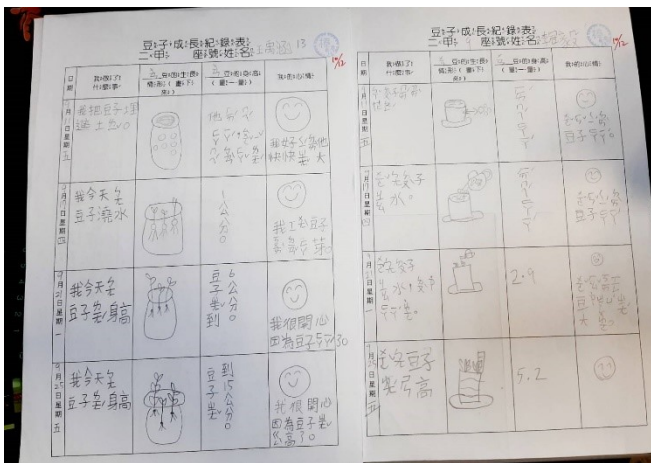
豆子成長紀錄表
二甲 座號姓名 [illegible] 13

| 日期 | 我做了什麼事 | 豆子的生長情形(畫下來) | 豆子的生長情形(量一量) | 我的心情 |
|---|---|---|---|---|
| 月 日 星期五 | 我把豆子種進土裡。 | | 他都沒長芽。 | 我好希望他快快長大 |
| 月 日 星期四 | 我今天幫豆子澆水 | | 1公分。 | 我很高興豆子長芽了。 |
| 月 日 星期一 | 我今天幫豆子量身高 | | 豆子長到6公分。 | 我很開心因為豆子長了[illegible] |
| 月 25 日 星期五 | 我今天幫豆子量身高 | | 豆子長到15公分。 | 我很開心因為豆子長高了。 |

豆子成長紀錄表
二甲 9 座號姓名 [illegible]

| 日期 | 我做了什麼事 | 豆子的生長情形(畫下來) | 豆子的生長情形(量一量) | 我的心情 |
|---|---|---|---|---|
| 月 日 星期五 | 把豆子種進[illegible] | | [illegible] | 我希望豆子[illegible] |
| 月 日 星期四 | 幫豆子澆水。 | | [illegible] | 我好希望豆子長芽 |
| 月 日 星期 | 幫豆子澆水、量一量 | | 2.9 | 我希望豆子長大 |
| 月 日 星期 | 幫豆子量身高 | | 5.2 | |